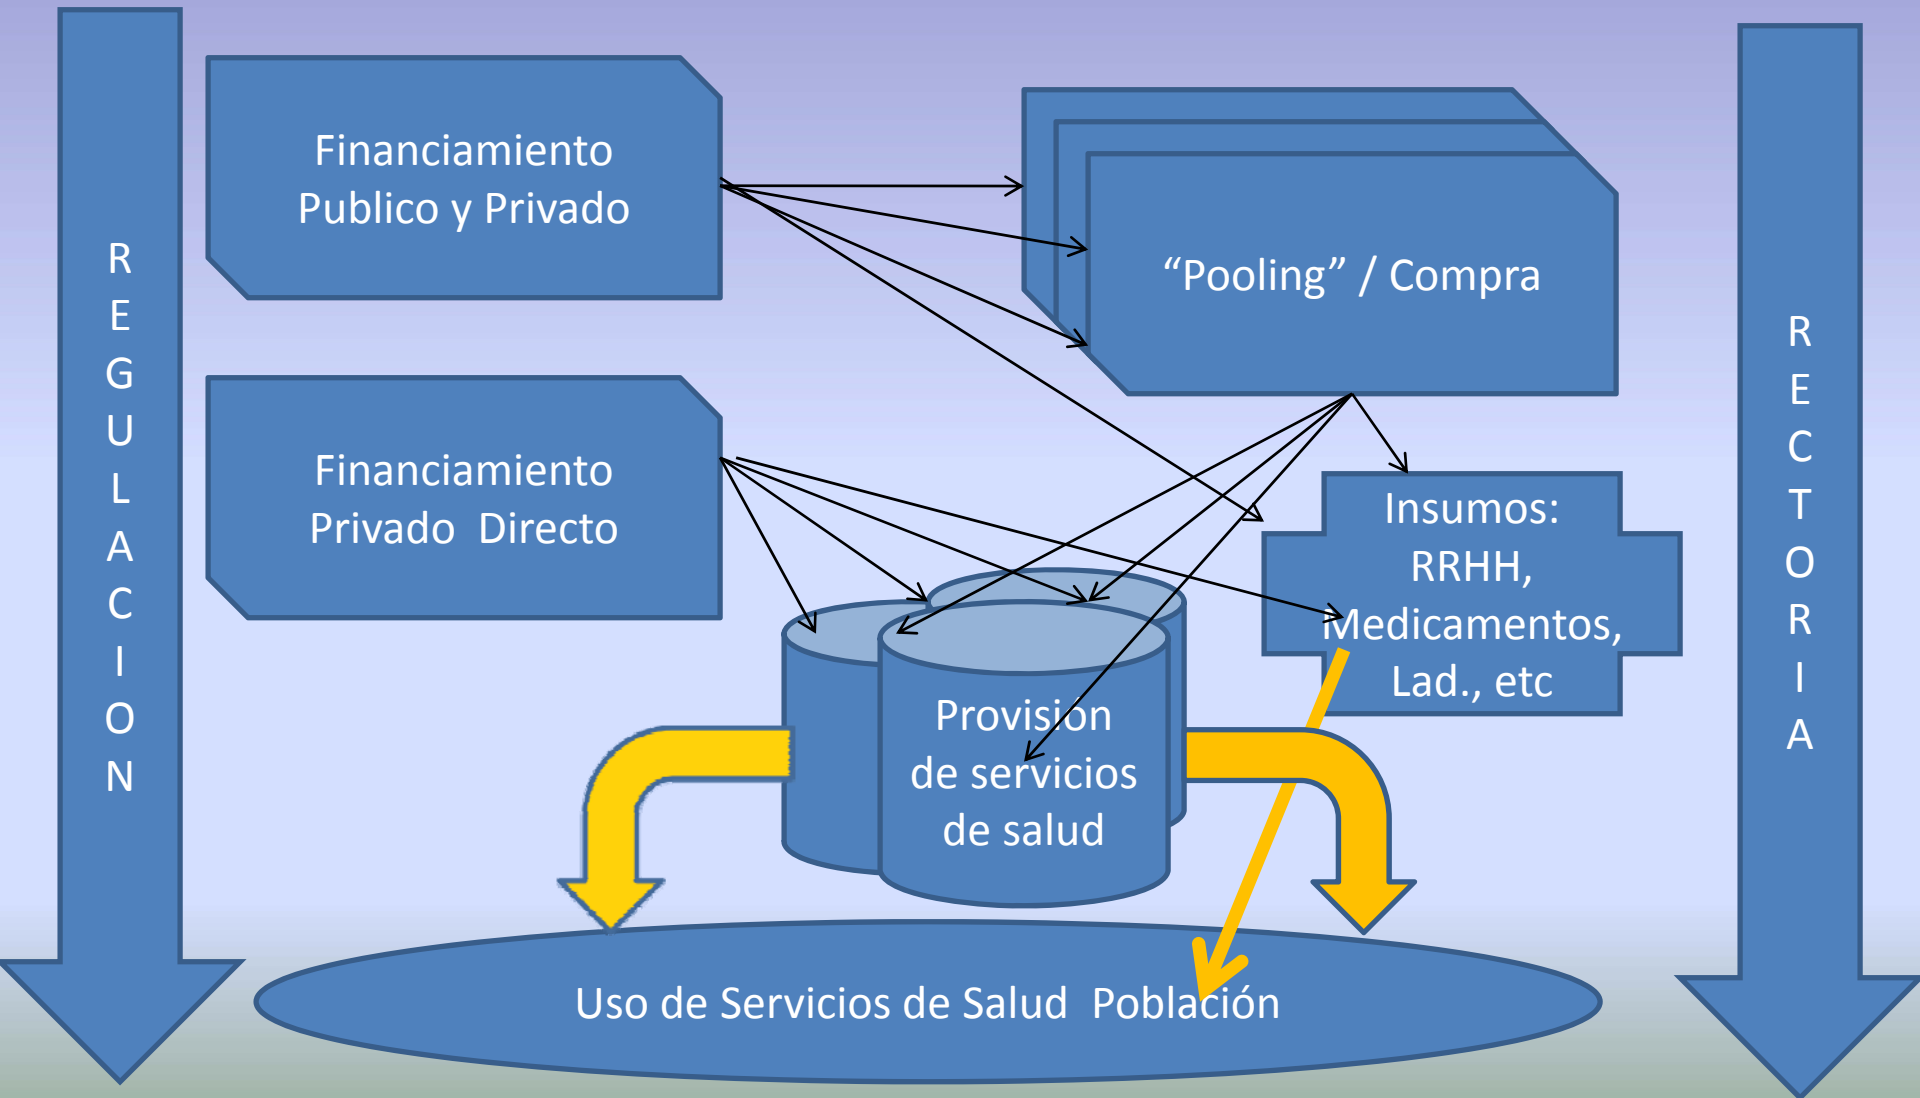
REGULACION

Financiamiento Publico y Privado

"Pooling" / Compra

Financiamiento Privado Directo

Insumos: RRHH, Medicamentos, Lad., etc

Provision de servicios de salud

RECTORIA

Uso de Servicios de Salud Población